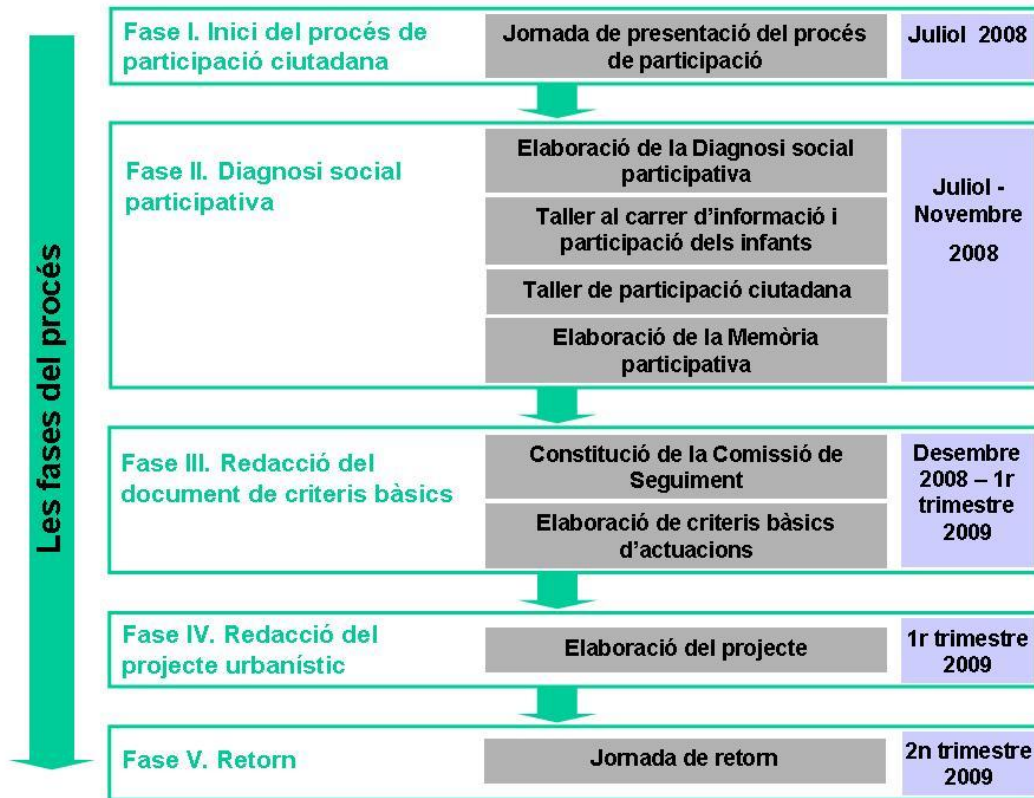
Les fases del procés

| | | |
|---|---|---|
| Fase I. Inici del procés de participació ciutadana | Jornada de presentació del procés de participació | Juliol 2008 |
| Fase II. Diagnosi social participativa | Elaboració de la Diagnosi social participativa<br>Taller al carrer d'informació i participació dels infants<br>Taller de participació ciutadana<br>Elaboració de la Memòria participativa | Juliol - Novembre 2008 |
| Fase III. Redacció del document de criteris bàsics | Constitució de la Comissió de Seguiment<br>Elaboració de criteris bàsics d'actuacions | Desembre 2008 – 1r trimestre 2009 |
| Fase IV. Redacció del projecte urbanístic | Elaboració del projecte | 1r trimestre 2009 |
| Fase V. Retorn | Jornada de retorn | 2n trimestre 2009 |